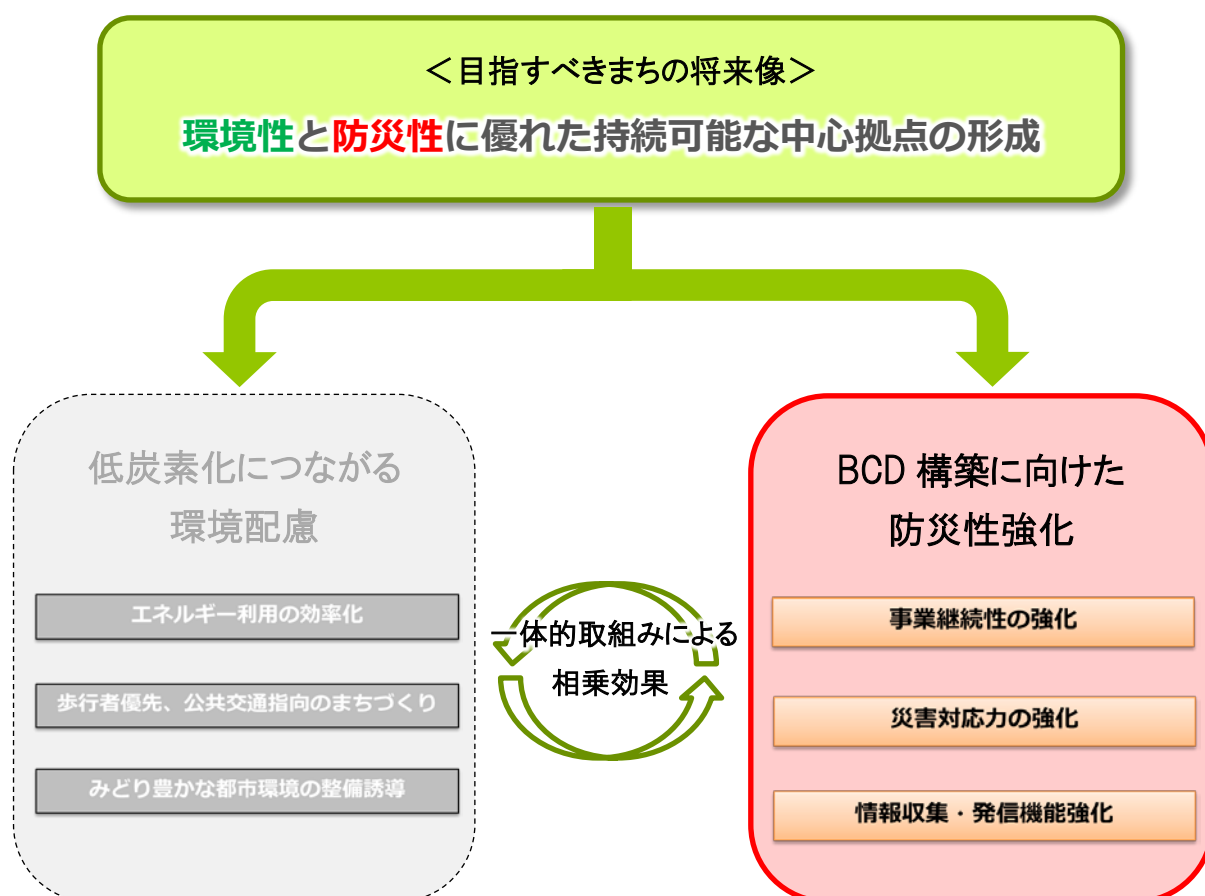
＜目指すべきまちの将来像＞

環境性と防災性に優れた持続可能な中心拠点の形成

低炭素化につながる環境配慮

エネルギー利用の効率化

歩行者優先、公共交通指向のまちづくり

みどり豊かな都市環境の整備誘導

一体的取組みによる相乗効果

BCD 構築に向けた防災性強化

事業継続性の強化

災害対応力の強化

情報収集・発信機能強化